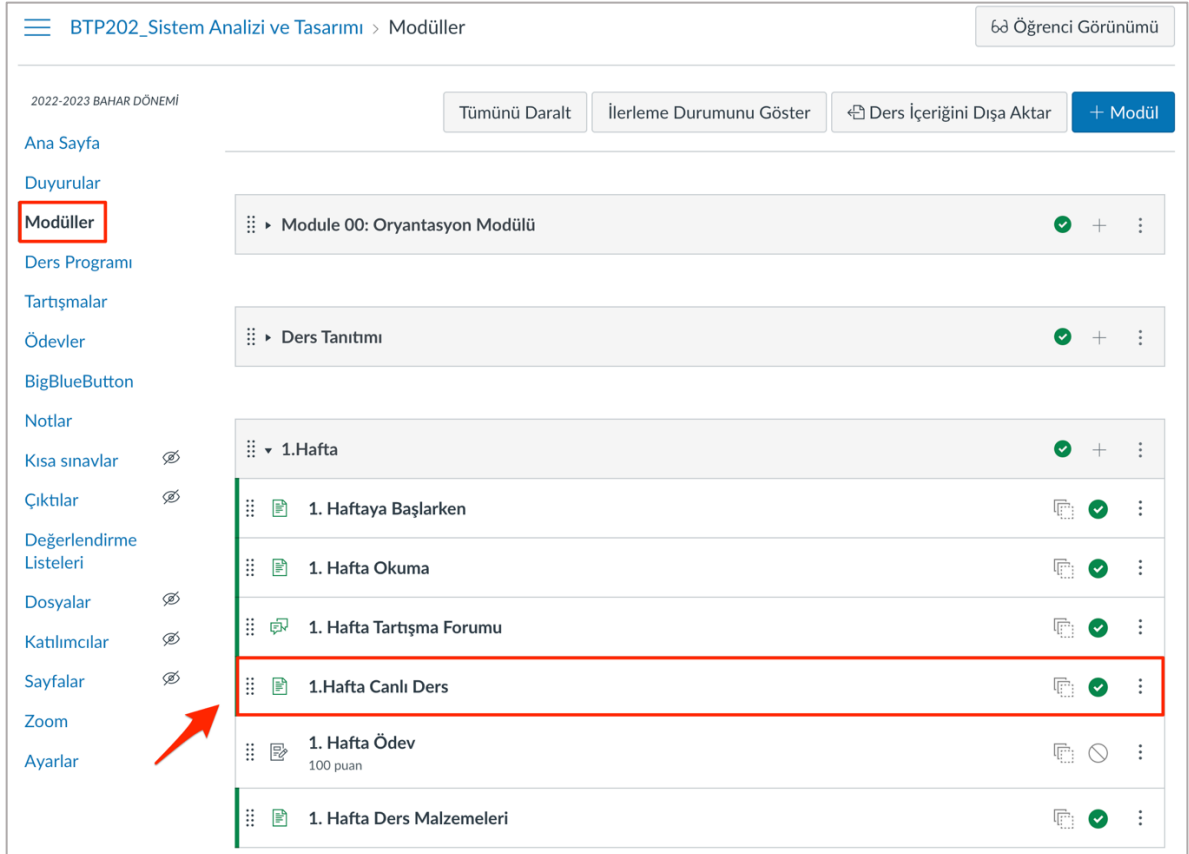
BTP202_Sistem Analizi ve Tasarımı > Modüller

Öğrenci Görünümü

2022-2023 BAHAR DÖNEMİ

Ana Sayfa
Duyurular
Modüller
Ders Programı
Tartışmalar
Ödevler
BigBlueButton
Notlar
Kısa sınavlar
Çıktılar
Değerlendirme Listeleri
Dosyalar
Katılımcılar
Sayfalar
Zoom
Ayarlar

Tümünü Daralt
İlerleme Durumunu Göster
Ders İçeriğini Dışa Aktar
+ Modül

Module 00: Oryantasyon Modülü

Ders Tanıtımı

1.Hafta

1. Haftaya Başlarken
1. Hafta Okuma
1. Hafta Tartışma Forumu
1.Hafta Canlı Ders
1. Hafta Ödev
100 puan
1. Hafta Ders Malzemeleri